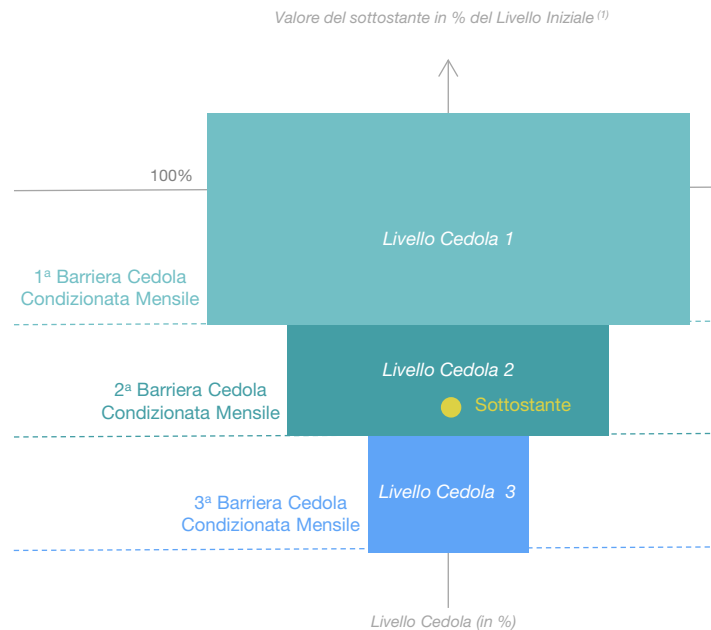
Valore del sottostante in % del Livello Iniziale $^{(1)}$

100%

Livello Cedola 1

1ª Barriera Cedola Condizionata Mensile

Livello Cedola 2

Sottostante

2ª Barriera Cedola Condizionata Mensile

Livello Cedola 3

3ª Barriera Cedola Condizionata Mensile

Livello Cedola (in %)